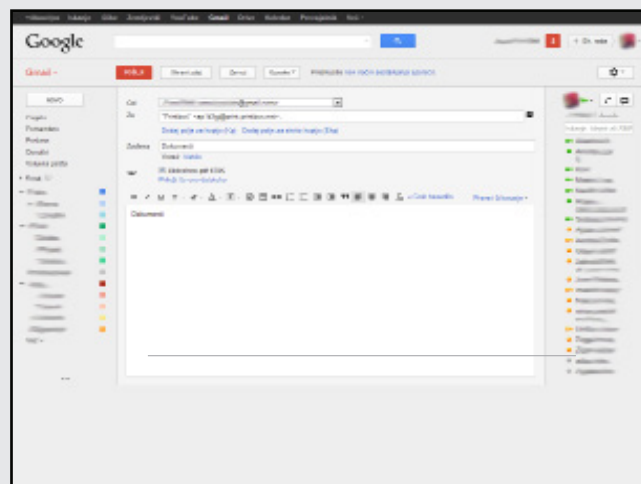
+Mislavljan Iskanje Slike Zemljevidi YouTube Gmail Drive Koledar Prevajalnik Več

Google

+ Gh. vele

Gmail

POŠLJI Shrani zdaj Zavrzi Oznake

NOVO

Prejeto
Pomembno
Poslano
Osnutki
Vsa pošta

Krogi

Več

Od
Za
Dodaj polje za kopijo (Kp) Dodaj polje za skrito kopijo (Skp)
Zadeva Dokumenti
Priloži datoteko

Dokumenti